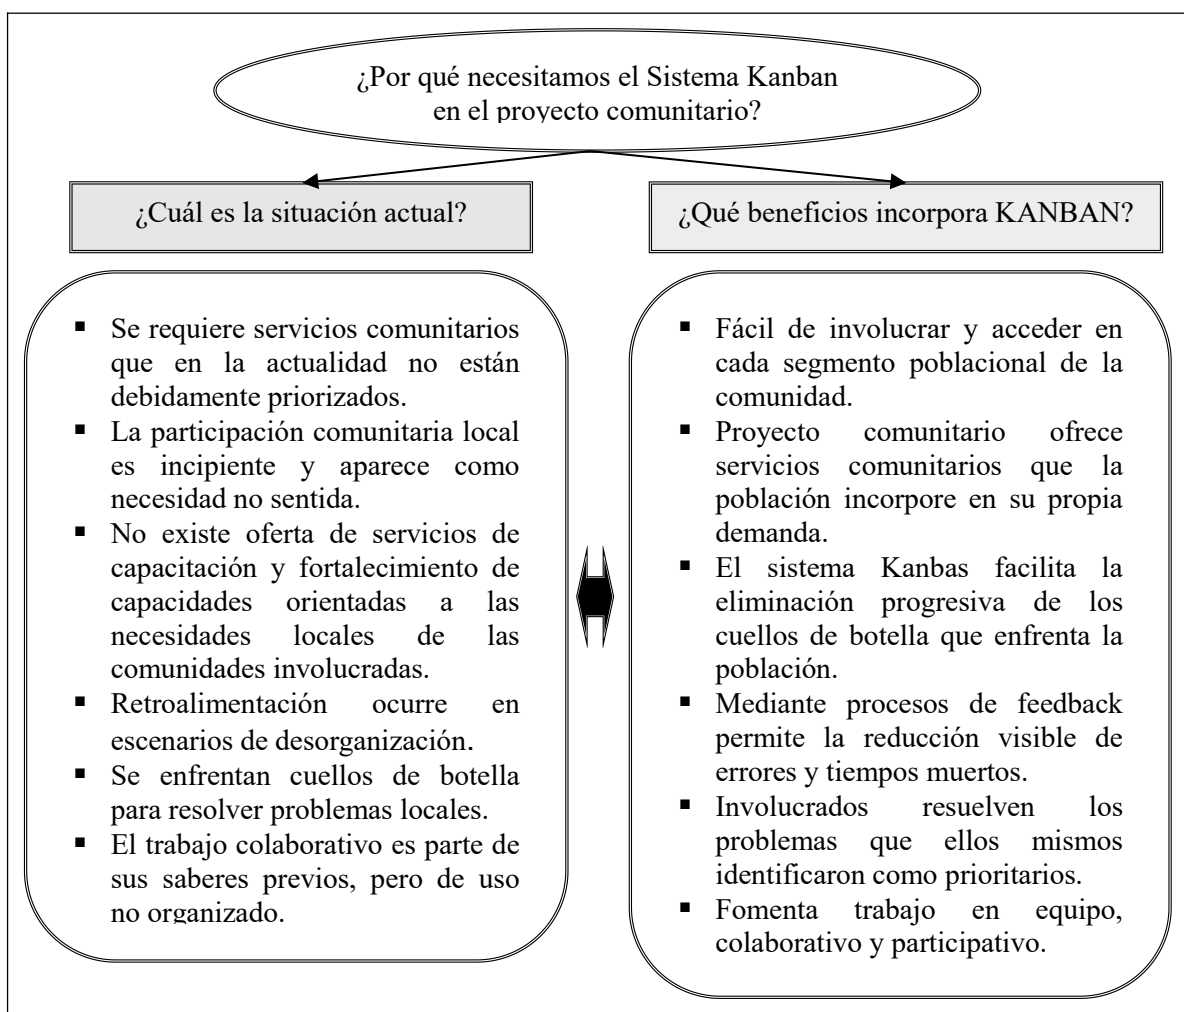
¿Por qué necesitamos el Sistema Kanban en el proyecto comunitario?

¿Cuál es la situación actual?

- Se requiere servicios comunitarios que en la actualidad no están debidamente priorizados.
- La participación comunitaria local es incipiente y aparece como necesidad no sentida.
- No existe oferta de servicios de capacitación y fortalecimiento de capacidades orientadas a las necesidades locales de las comunidades involucradas.
- Retroalimentación ocurre en escenarios de desorganización.
- Se enfrentan cuellos de botella para resolver problemas locales.
- El trabajo colaborativo es parte de sus saberes previos, pero de uso no organizado.

¿Qué beneficios incorpora KANBAN?

- Fácil de involucrar y acceder en cada segmento poblacional de la comunidad.
- Proyecto comunitario ofrece servicios comunitarios que la población incorpore en su propia demanda.
- El sistema Kanbas facilita la eliminación progresiva de los cuellos de botella que enfrenta la población.
- Mediante procesos de feedback permite la reducción visible de errores y tiempos muertos.
- Involucrados resuelven los problemas que ellos mismos identificaron como prioritarios.
- Fomenta trabajo en equipo, colaborativo y participativo.